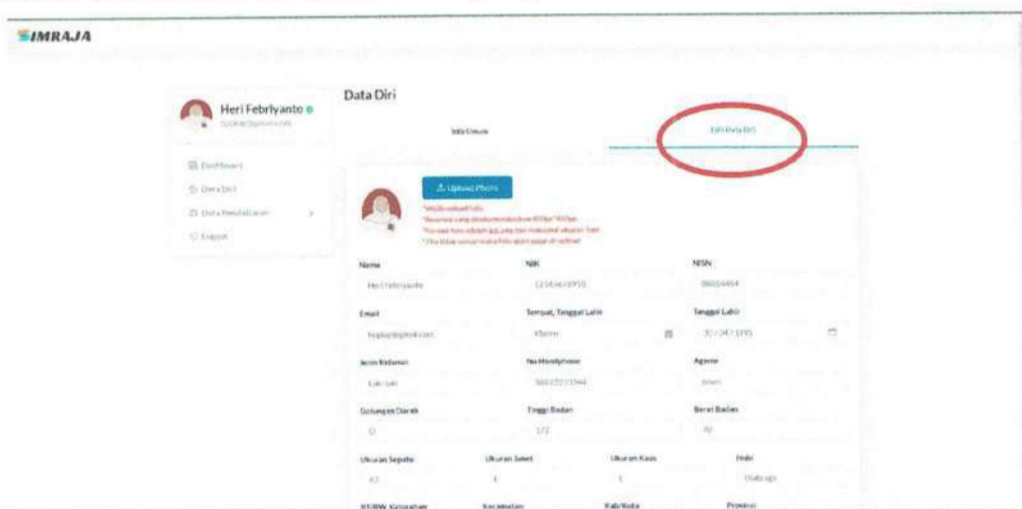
SIMRAJA

Heri Febriyanto
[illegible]

Dashboard
Data Diri
Data Pendaftaran
Logout

Data Diri

Info Umum
Edit Data Diri

Upload Photo

Nama
Heri Febriyanto

NIK
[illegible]

NISN
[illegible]

Email
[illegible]

Tempat, Tanggal Lahir
Klaten

Tanggal Lahir
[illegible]

Jenis Kelamin
Laki-laki

No Handphone
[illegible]

Agama
Islam

Golongan Darah
O

Tinggi Badan
172

Berat Badan
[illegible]

Ukuran Sepatu
42

Ukuran Jaket
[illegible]

Ukuran Kaos
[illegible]

Hobi
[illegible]

RT/RW, Kelurahan

Kecamatan

Kab/Kota

Provinsi